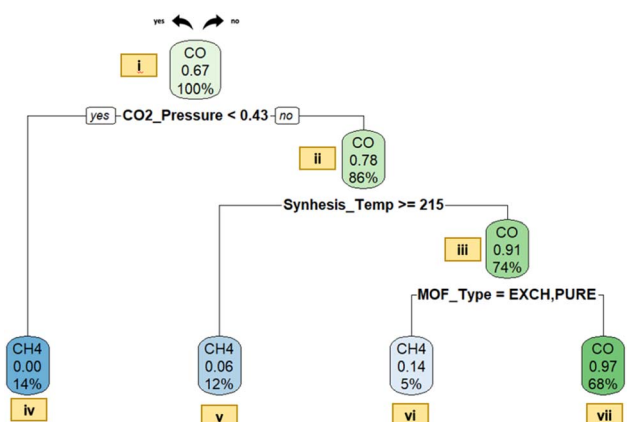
yes no

i

CO
0.67
100%

yes CO2_Pressure < 0.43 no

ii

CO
0.78
86%

Synhesis_Temp >= 215

iii

CO
0.91
74%

MOF_Type = EXCH,PURE

CH4
0.00
14%

iv

CH4
0.06
12%

v

CH4
0.14
5%

vi

CO
0.97
68%

vii